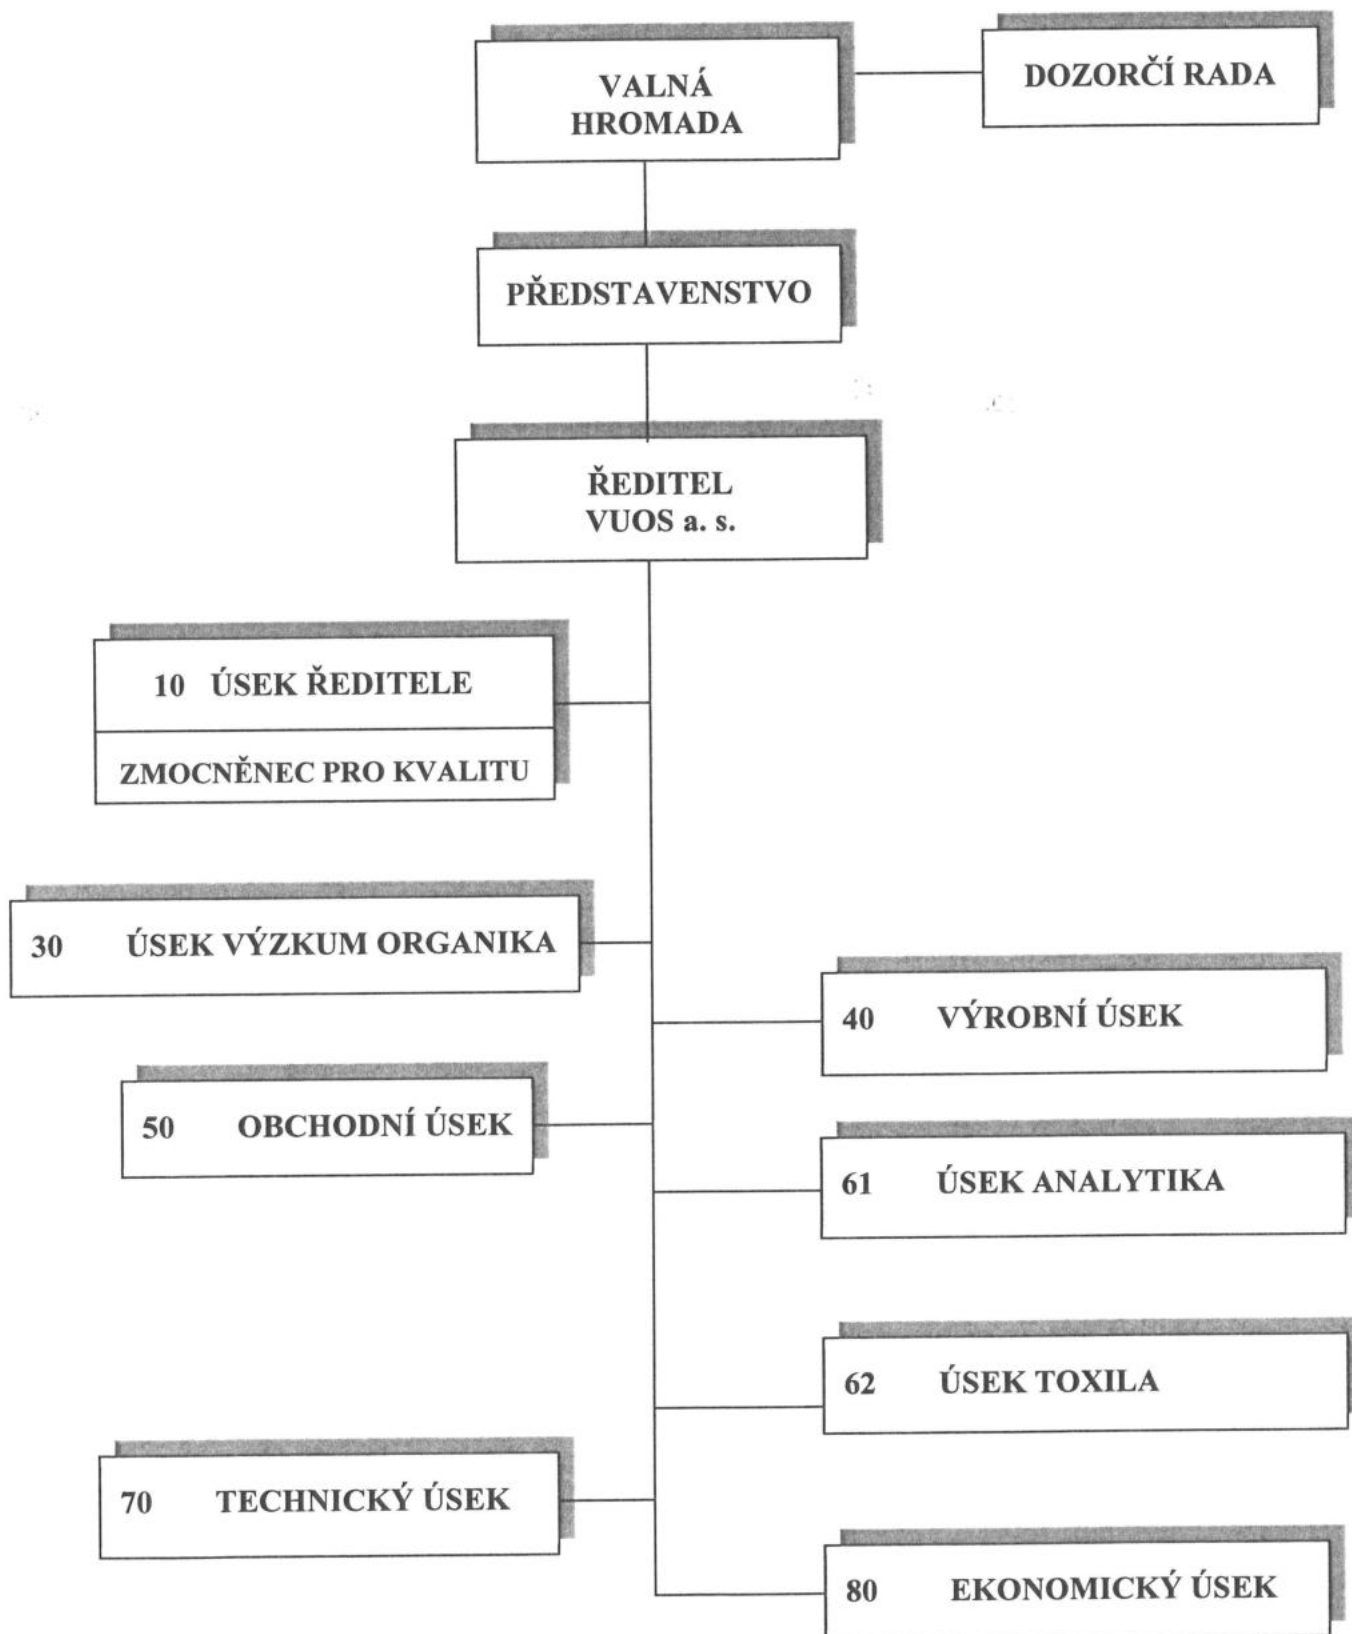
VALNÁ HROMADA

DOZORČÍ RADA

PŘEDSTAVENSTVO

ŘEDITEL VUOS a. s.

10 ÚSEK ŘEDITELE

ZMOCNĚNEC PRO KVALITU

30 ÚSEK VÝZKUM ORGANIKA

40 VÝROBNÍ ÚSEK

50 OBCHODNÍ ÚSEK

61 ÚSEK ANALYTIKA

62 ÚSEK TOXILA

70 TECHNICKÝ ÚSEK

80 EKONOMICKÝ ÚSEK